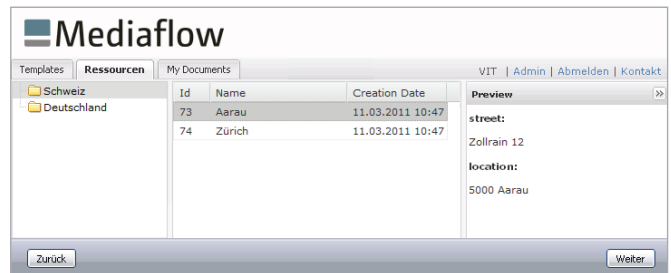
Mediaflow

Templates | Ressourcen | My Documents

VIT | Admin | Abmelden | Kontakt

Schweiz
Deutschland

| Id | Name | Creation Date |
|---|---|---|
| 73 | Aarau | 11.03.2011 10:47 |
| 74 | Zürich | 11.03.2011 10:47 |

Preview »

street:

Zollrain 12

location:

5000 Aarau

Zurück

Weiter